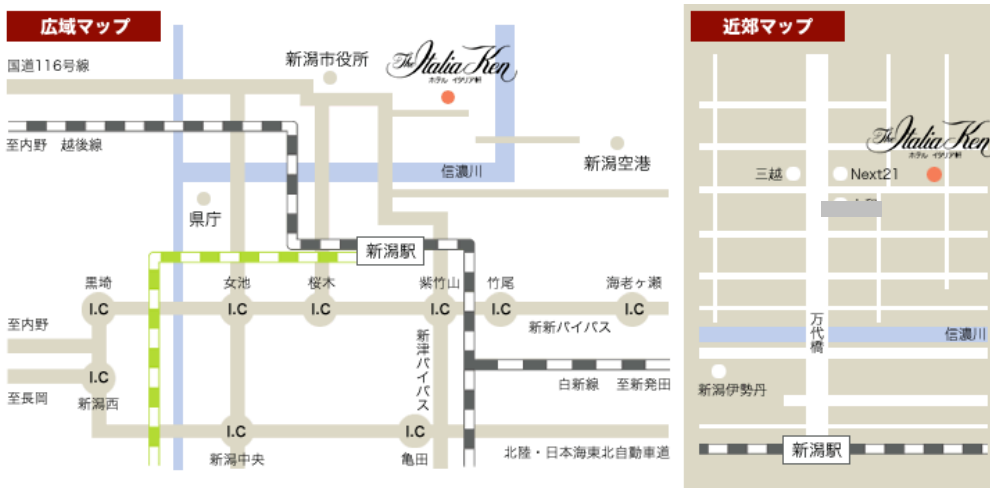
広域マップ

国道116号線

新潟市役所

The Italia Ken
ホテル イタリア軒

至内野　越後線

信濃川

新潟空港

県庁

新潟駅

黒埼　女池　桜木　紫竹山　竹尾　海老ヶ瀬

I.C　I.C　I.C　I.C　I.C　I.C

至内野

新新バイパス

新津バイパス

I.C

至長岡　新潟西

白新線　至新発田

I.C　I.C

新潟中央　亀田

北陸・日本海東北自動車道

近郊マップ

The Italia Ken
ホテル イタリア軒

三越　Next21

万代橋

信濃川

新潟伊勢丹

新潟駅